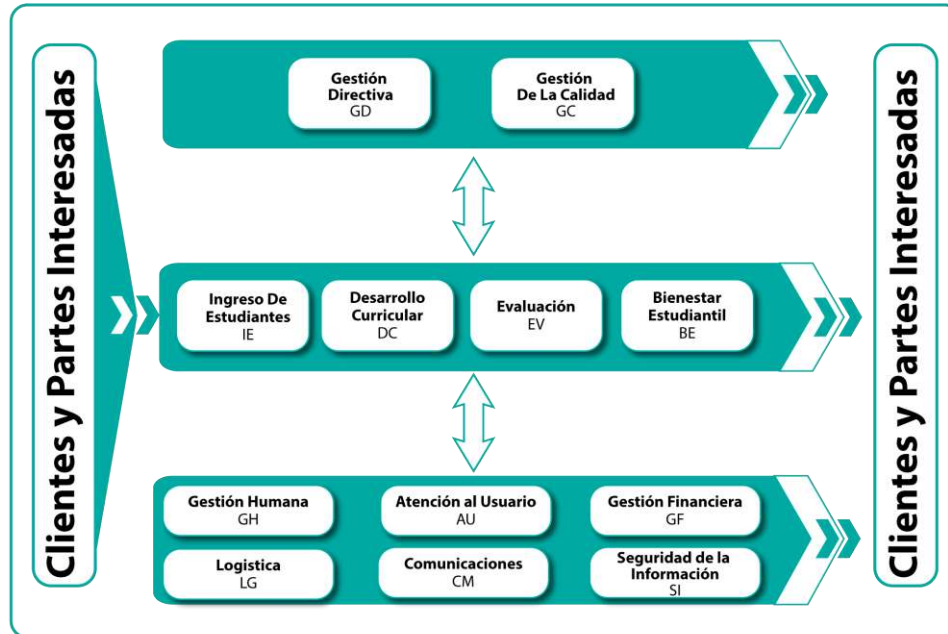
Clientes y Partes Interesadas

Gestión Directiva
GD

Gestión De La Calidad
GC

Ingreso De Estudiantes
IE

Desarrollo Curricular
DC

Evaluación
EV

Bienestar Estudiantil
BE

Gestión Humana
GH

Atención al Usuario
AU

Gestión Financiera
GF

Logistica
LG

Comunicaciones
CM

Seguridad de la Información
SI

Clientes y Partes Interesadas